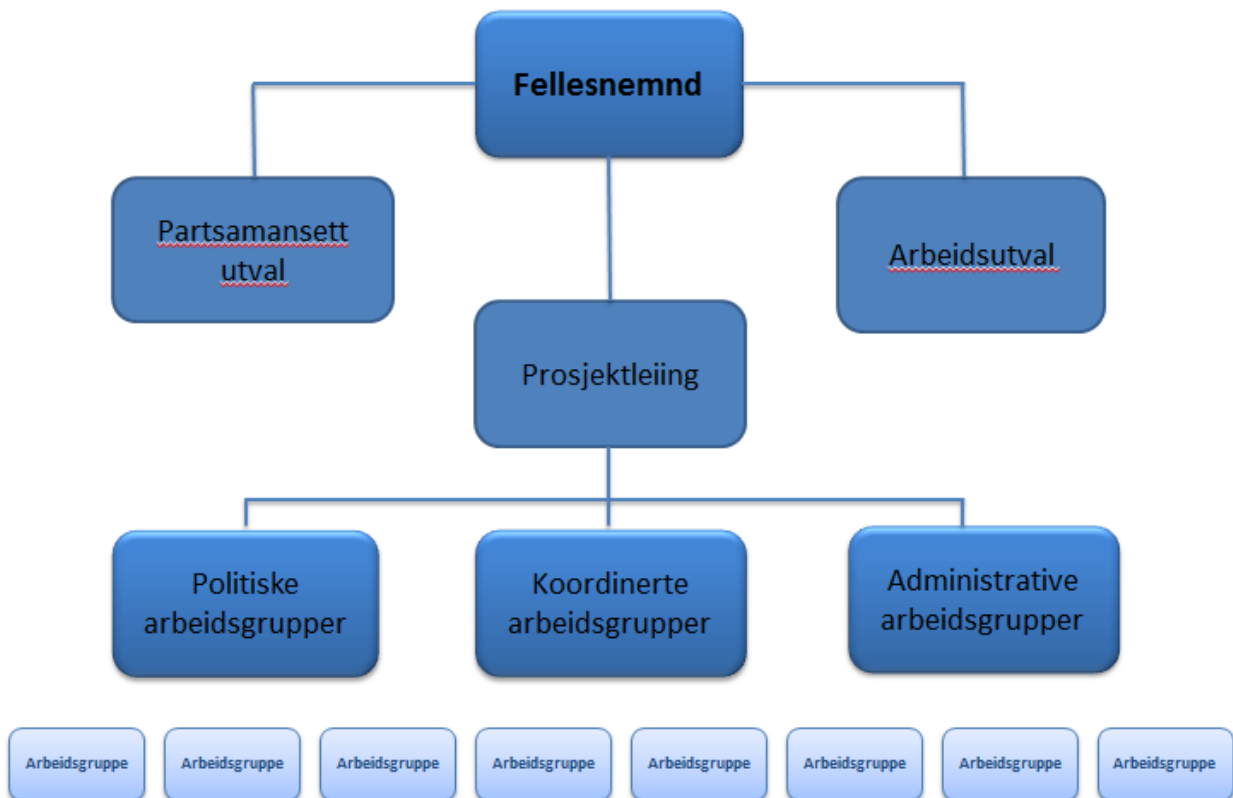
Fellesnemnd

Partsamansett utval

Arbeidsutval

Prosjektleiing

Politiske arbeidsgrupper

Koordinerte arbeidsgrupper

Administrative arbeidsgrupper

Arbeidsgruppe

Arbeidsgruppe

Arbeidsgruppe

Arbeidsgruppe

Arbeidsgruppe

Arbeidsgruppe

Arbeidsgruppe

Arbeidsgruppe